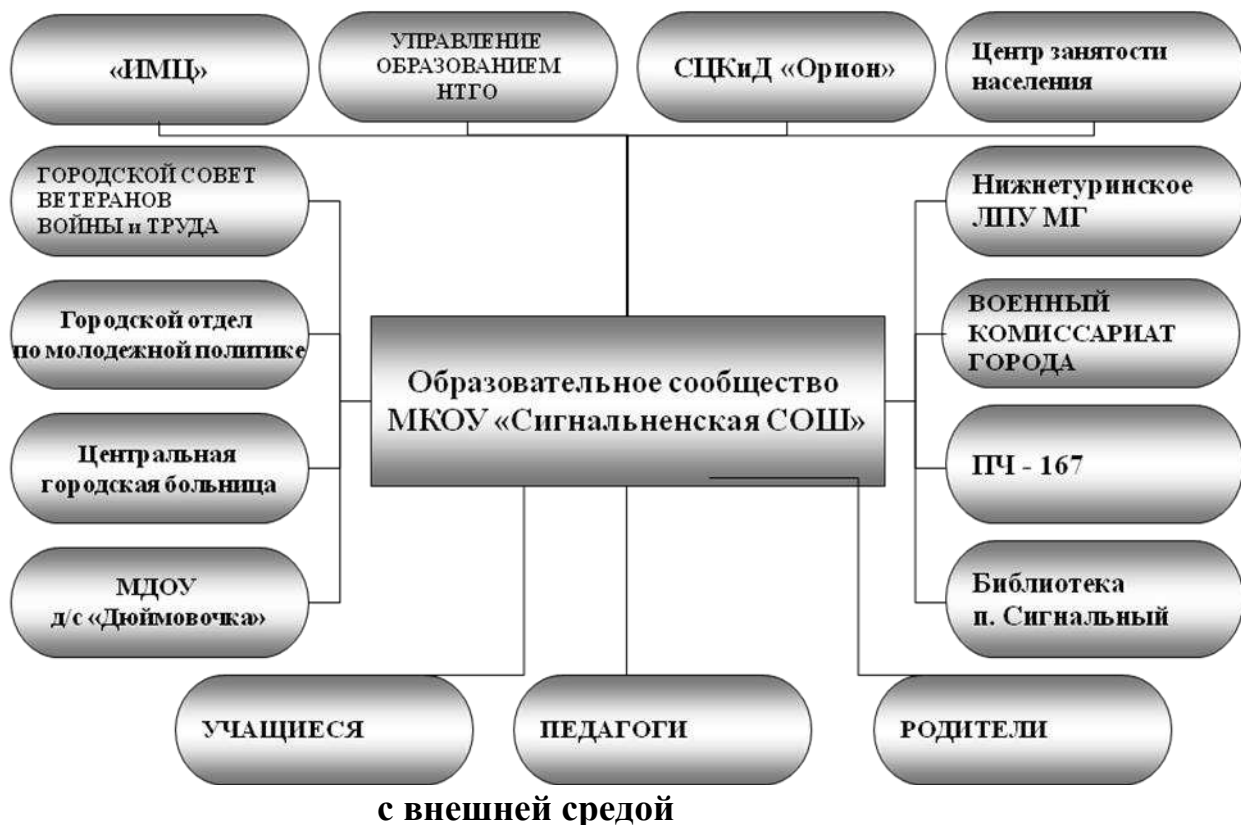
«ИМЦ»

УПРАВЛЕНИЕ ОБРАЗОВАНИЕМ НТГО

СЦКиД «Орион»

Центр занятости населения

ГОРОДСКОЙ СОВЕТ ВЕТЕРАНОВ ВОЙНЫ и ТРУДА

Нижнетуринское ЛПУ МГ

Городской отдел по молодежной политике

Образовательное сообщество МКОУ «Сигнальненская СОШ»

ВОЕННЫЙ КОМИССАРИАТ ГОРОДА

Центральная городская больница

ПЧ - 167

МДОУ д/с «Дюймовочка»

Библиотека п. Сигнальный

УЧАЩИЕСЯ

ПЕДАГОГИ

РОДИТЕЛИ

с внешней средой